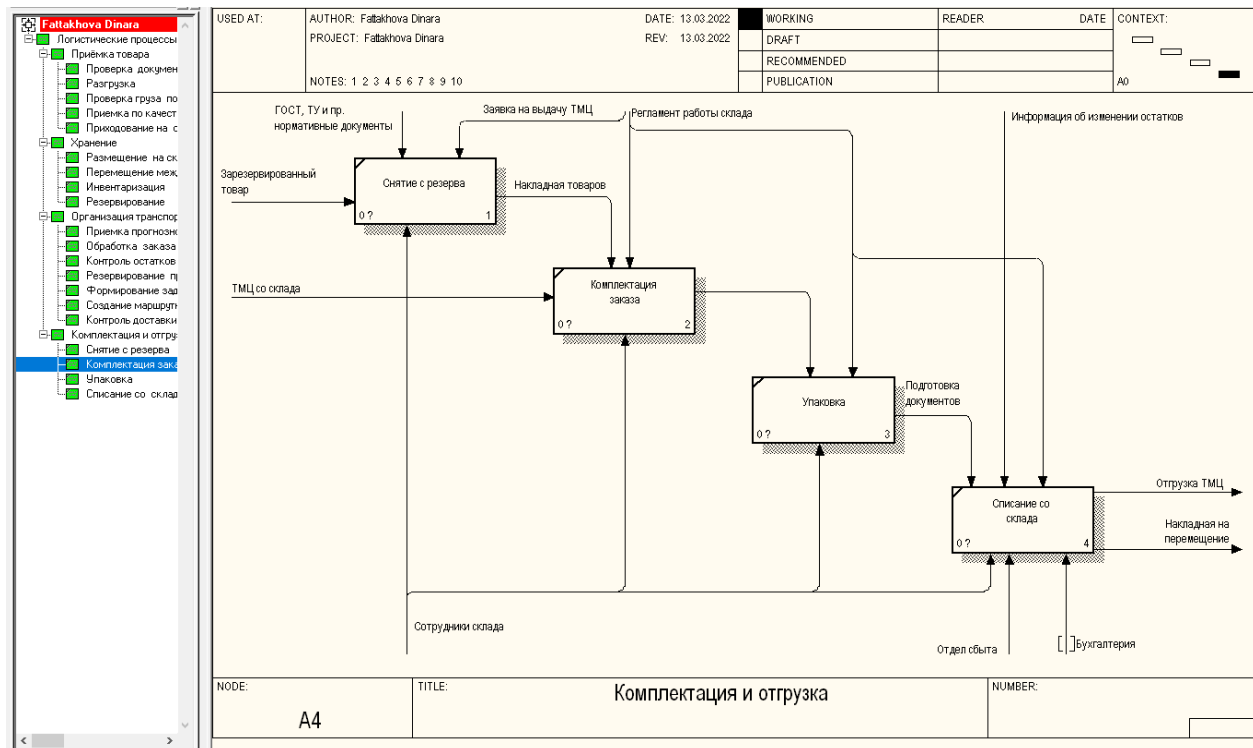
Fattakhova Dinara
Логистические процессы
Приёмка товара
Проверка докумен
Разгрузка
Проверка груза по
Приемка по качест
Приходование на с
Хранение
Размещение на ск
Перемещение меж
Инвентаризация
Резервирование
Организация транспор
Приемка прогнозн
Обработка заказа
Контроль остатков
Резервирование п
Формирование зад
Создание маршрут
Контроль доставки
Комплектация и отгру
Снятие с резерва
Комплектация зака
Упаковка
Списание со склад

| USED AT: | AUTHOR: Fattakhova Dinara | DATE: 13.03.2022 | | WORKING | READER | DATE | CONTEXT: |
|---|---|---|---|---|---|---|---|
| | PROJECT: Fattakhova Dinara | REV: 13.03.2022 | | DRAFT | | | |
| | | | | RECOMMENDED | | | |
| | NOTES: 1 2 3 4 5 6 7 8 9 10 | | | PUBLICATION | | | A0 |

ГОСТ, ТУ и пр. нормативные документы

Заявка на выдачу ТМЦ

Регламент работы склада

Информация об изменении остатков

Зарезервированный товар

Снятие с резерва
0 ? 1

Накладная товаров

ТМЦ со склада

Комплектация заказа
0 ? 2

Упаковка
0 ? 3

Подготовка документов

Списание со склада
0 ? 4

Отгрузка ТМЦ

Накладная на перемещение

Сотрудники склада

Отдел сбыта

Бухгалтерия

| NODE: | TITLE: | NUMBER: |
|---|---|---|
| A4 | Комплектация и отгрузка | |